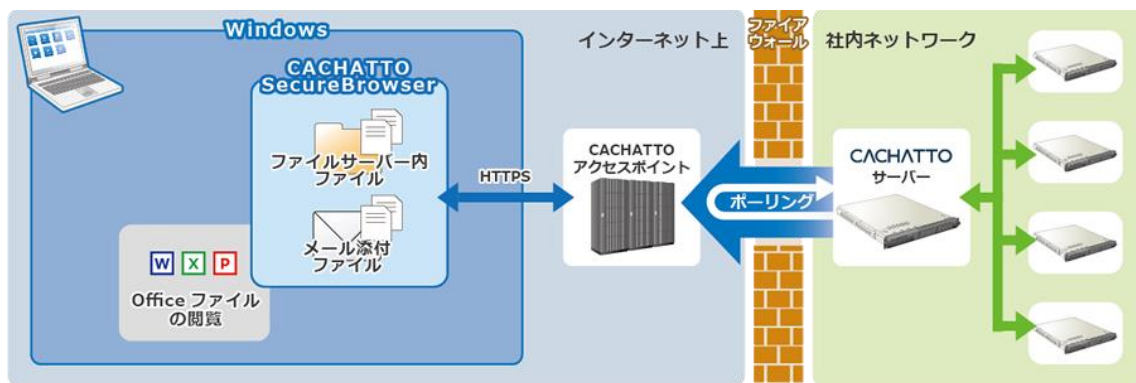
Windows

CACHATTO SecureBrowser

ファイルサーバー内ファイル

メール添付ファイル

W X P

Office ファイルの閲覧

HTTPS

インターネット上

CACHATTO アクセスポイント

ファイアウォール

ポーリング

社内ネットワーク

CACHATTO サーバー